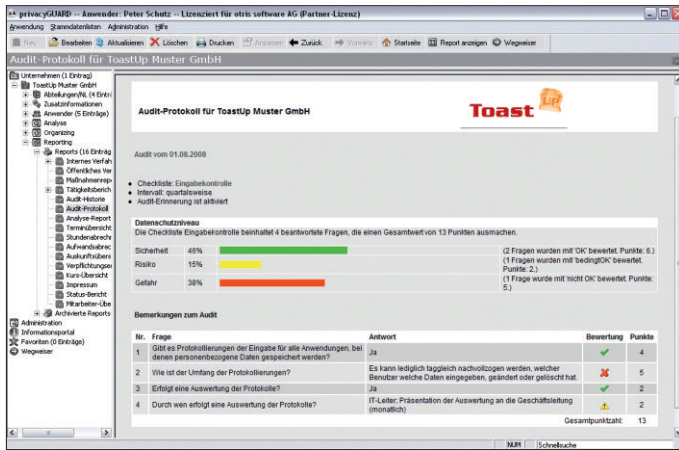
privacyGUARD -- Anwender: Peter Schutz -- Lizenziert für otris software AG (Partner-Lizenz)

Anwendung Stammdatenlisten Administration Hilfe

Neu Bearbeiten Aktualisieren Löschen Drucken Anpassen Zurück Vorwärts Startseite Report anzeigen Wegweiser

Audit-Protokoll für ToastUp Muster GmbH

Unternehmen (1 Eintrag)
ToastUp Muster GmbH
Abteilungen/NL (4 Eintr
Zusatzinformationen
Anwender (5 Einträge)
Analyse
Organizing
Reporting
Reports (16 Einträg
Internes Verfah
Öffentliches Ver
Maßnahmenrep
Tätigkeitsberich
Audit-Historie
Audit-Protokoll
Analyse-Report
Terminübersicht
Stundenabrech
Aufwandsabrec
Auskunftsübers
Verpflichtungse
Kurs-Übersicht
Impressum
Status-Bericht
Mitarbeiter-Übe
Archivierte Reports
Administration
Informationsportal
Favoriten (0 Einträge)
Wegweiser

Audit-Protokoll für ToastUp Muster GmbH

Toast UP

Audit vom 01.08.2008

- Checkliste: Eingabekontrolle
- Intervall: quartalsweise
- Audit-Erinnerung ist aktiviert

Datenschutzniveau
Die Checkliste Eingabekontrolle beinhaltet 4 beantwortete Fragen, die einen Gesamtwert von 13 Punkten ausmachen.

| Sicherheit | 46% | | (2 Fragen wurden mit 'OK' bewertet. Punkte: 6.) |
|---|---|---|---|
| Risiko | 15% | | (1 Fragen wurden mit 'bedingtOK' bewertet. Punkte: 2.) |
| Gefahr | 38% | | (1 Frage wurde mit 'nicht OK' bewertet. Punkte: 5.) |

Bemerkungen zum Audit

| Nr. | Frage | Antwort | Bewertung | Punkte |
|---|---|---|---|---|
| 1 | Gibt es Protokollierungen der Eingabe für alle Anwendungen, bei denen personenbezogene Daten gespeichert werden? | Ja | | 4 |
| 2 | Wie ist der Umfang der Protokollierungen? | Es kann lediglich taggleich nachvollzogen werden, welcher Benutzer welche Daten eingegeben, geändert oder gelöscht hat. | | 5 |
| 3 | Erfolgt eine Auswertung der Protokolle? | Ja | | 2 |
| 4 | Durch wen erfolgt eine Auswertung der Protokolle? | IT-Leiter; Präsentation der Auswertung an die Geschäftsleitung (monatlich) | | 2 |

Gesamtpunktzahl: 13

NUM Schnellsuche